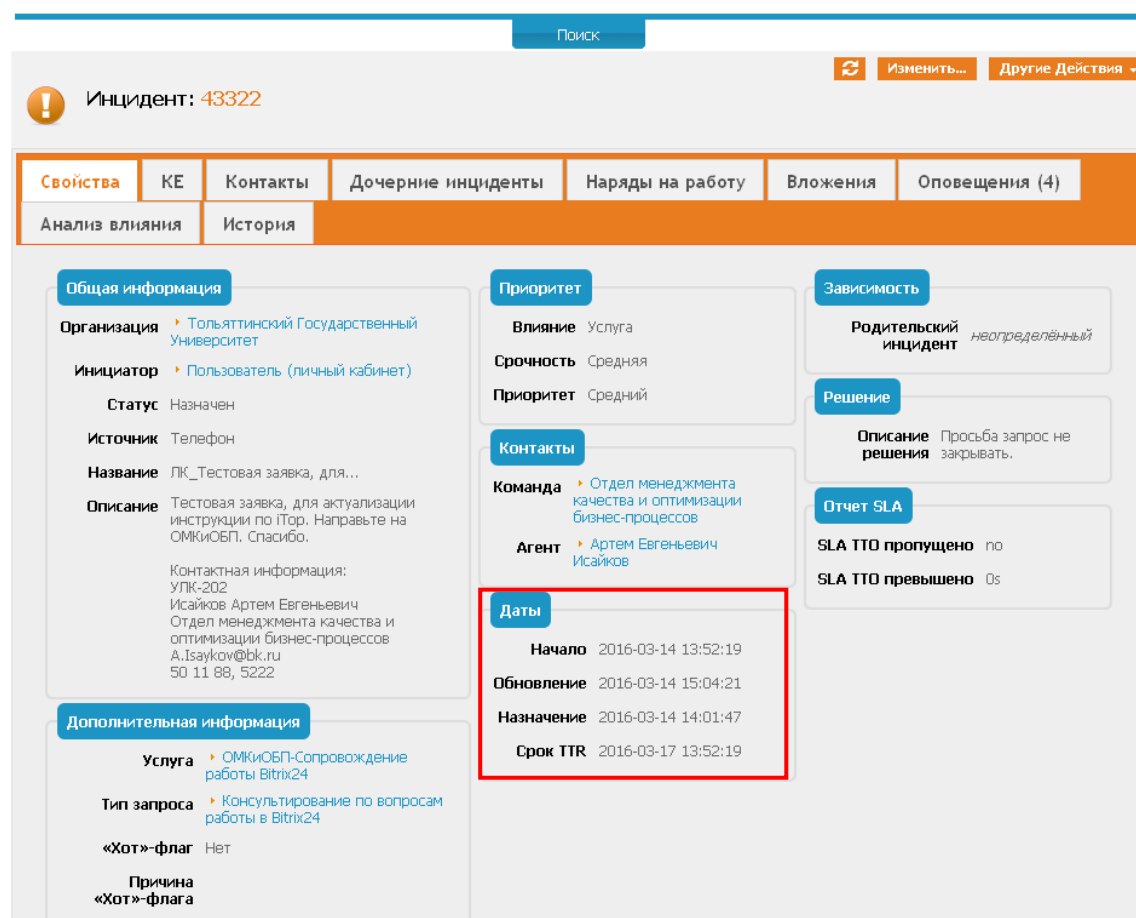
Поиск

Изменить... Другие Действия

Инцидент: 43322

Свойства | КЕ | Контакты | Дочерние инциденты | Наряды на работу | Вложения | Оповещения (4)
Анализ влияния | История

Общая информация

Организация Тольяттинский Государственный Университет

Инициатор Пользователь (личный кабинет)

Статус Назначен

Источник Телефон

Название ЛК_Тестовая заявка, для...

Описание Тестовая заявка, для актуализации инструкции по iTop. Направьте на ОМКиОБП. Спасибо.

Контактная информация:
УЛК-202
Исайков Артем Евгеньевич
Отдел менеджмента качества и оптимизации бизнес-процессов
A.Isaykov@bk.ru
50 11 88, 5222

Дополнительная информация

Услуга ОМКиОБП-Сопровождение работы Bitrix24

Тип запроса Консультирование по вопросам работы в Bitrix24

«Хот»-флаг Нет

Причина «Хот»-флага

Приоритет

Влияние Услуга

Срочность Средняя

Приоритет Средний

Контакты

Команда Отдел менеджмента качества и оптимизации бизнес-процессов

Агент Артем Евгеньевич Исайков

Даты

Начало 2016-03-14 13:52:19

Обновление 2016-03-14 15:04:21

Назначение 2016-03-14 14:01:47

Срок TTR 2016-03-17 13:52:19

Зависимость

Родительский инцидент неопределённый

Решение

Описание решения Просьба запрос не закрывать.

Отчет SLA

SLA TTO пропущено no

SLA TTO превышено 0s